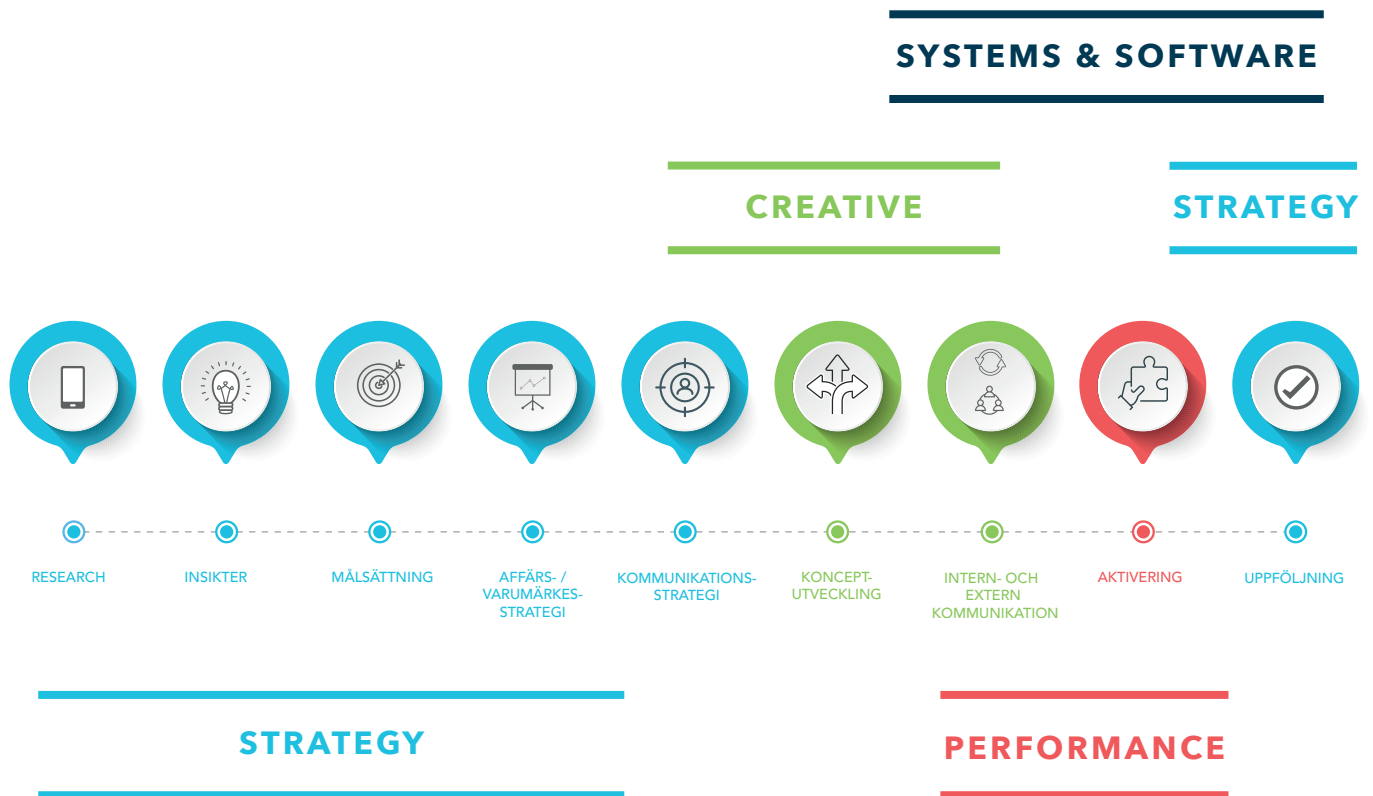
SYSTEMS & SOFTWARE

CREATIVE

STRATEGY

RESEARCH

INSIKTER

MÅLSÄTTNING

AFFÄRS- / VARUMÄRKES-STRATEGI

KOMMUNIKATIONS-STRATEGI

KONCEPT-UTVECKLING

INTERN- OCH EXTERN KOMMUNIKATION

AKTIVERING

UPPFÖLJNING

STRATEGY

PERFORMANCE